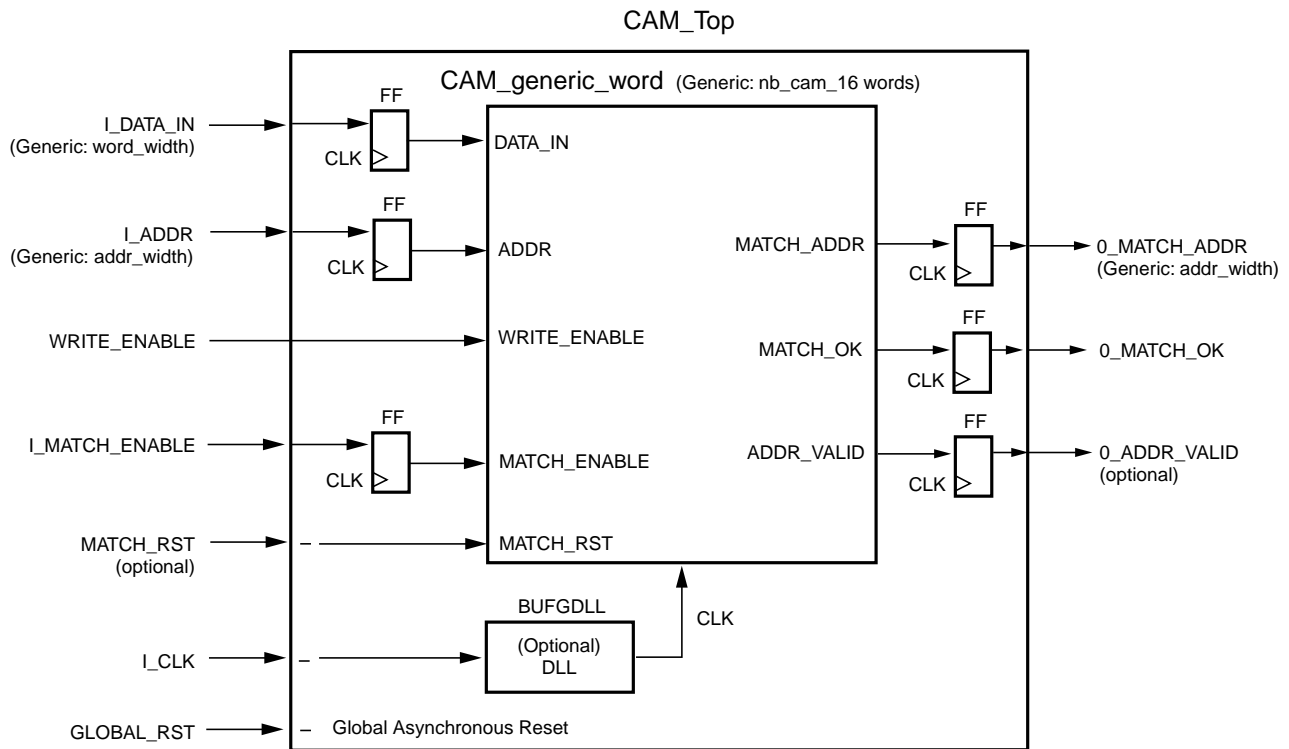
CAM_Top

CAM_generic_word (Generic: nb_cam_16 words)

I_DATA_IN
(Generic: word_width)

FF
CLK

DATA_IN

I_ADDR
(Generic: addr_width)

FF
CLK

ADDR

MATCH_ADDR

FF
CLK

0_MATCH_ADDR
(Generic: addr_width)

WRITE_ENABLE

WRITE_ENABLE

MATCH_OK

FF
CLK

0_MATCH_OK

I_MATCH_ENABLE

FF
CLK

MATCH_ENABLE

ADDR_VALID

FF
CLK

0_ADDR_VALID
(optional)

MATCH_RST
(optional)

–

MATCH_RST

BUFGDLL

(Optional)
DLL

CLK

I_CLK

–

GLOBAL_RST

– Global Asynchronous Reset